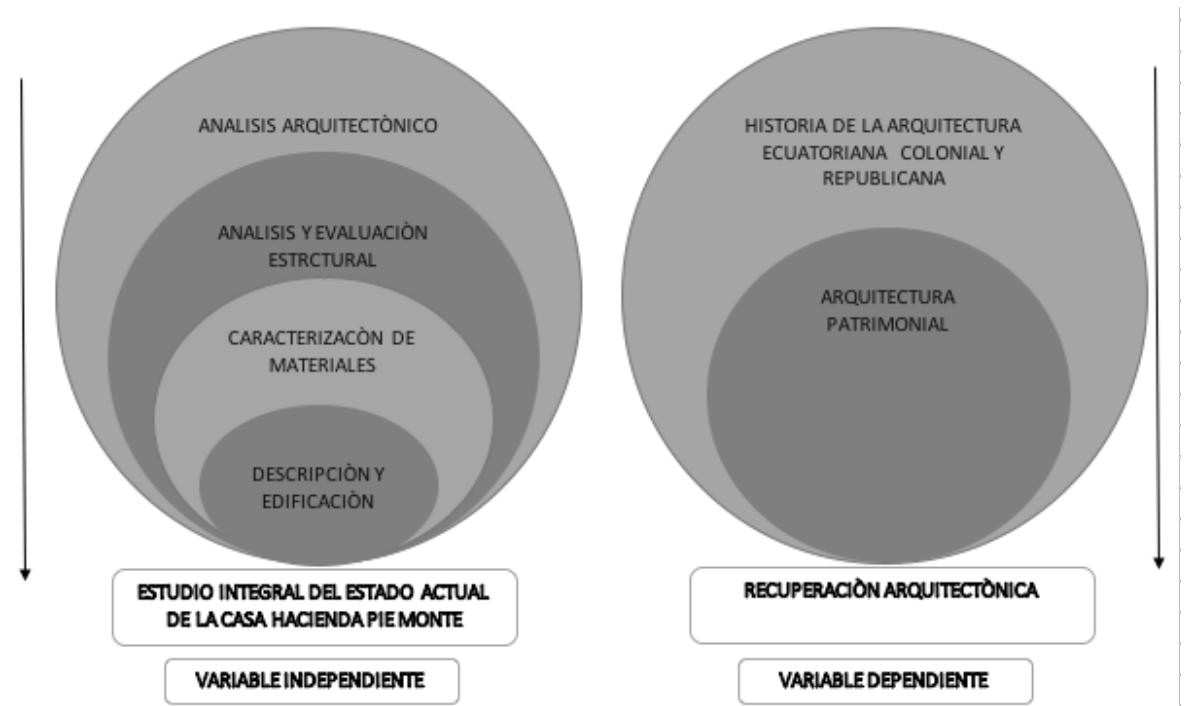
ANALISIS ARQUITECTÒNICO

ANALISIS Y EVALUACIÒN ESTRCTURAL

CARACTERIZACÒN DE MATERIALES

DESCRIPCIÒN Y EDIFICACIÒN

ESTUDIO INTEGRAL DEL ESTADO ACTUAL DE LA CASA HACIENDA PIE MONTE

VARIABLE INDEPENDIENTE

HISTORIA DE LA ARQUITECTURA ECUATORIANA COLONIAL Y REPUBLICANA

ARQUITECTURA PATRIMONIAL

RECUPERACIÒN ARQUITECTÒNICA

VARIABLE DEPENDIENTE